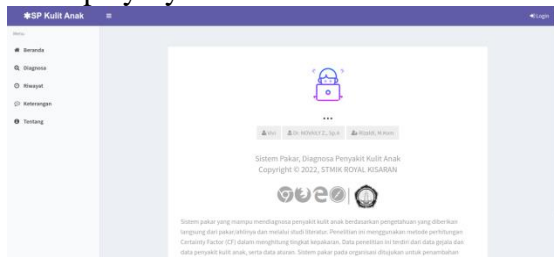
SP Kulit Anak

Login

Menu

Beranda

Diagnosa

Riwayat

Keterangan

Tentang

...

Mui

Dr. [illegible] Sp.A

Rizaldi, M.Kom

Sistem Pakar, Diagnosa Penyakit Kulit Anak
Copyright © 2022, STMIK ROYAL KISARAN

Sistem pakar yang mampu mendiagnosa penyakit kulit anak berdasarkan pengetahuan yang diberikan langsung dari pakar/ahlinya dan melalui studi literatur. Penelitian ini menggunakan metode perhitungan Certainty Factor (CF) dalam menghitung tingkat kepakaran. Data penelitian ini terdiri dari data gejala dan data penyakit kulit anak, serta data aturan. Sistem pakar pada organisasi ditujukan untuk penambahan